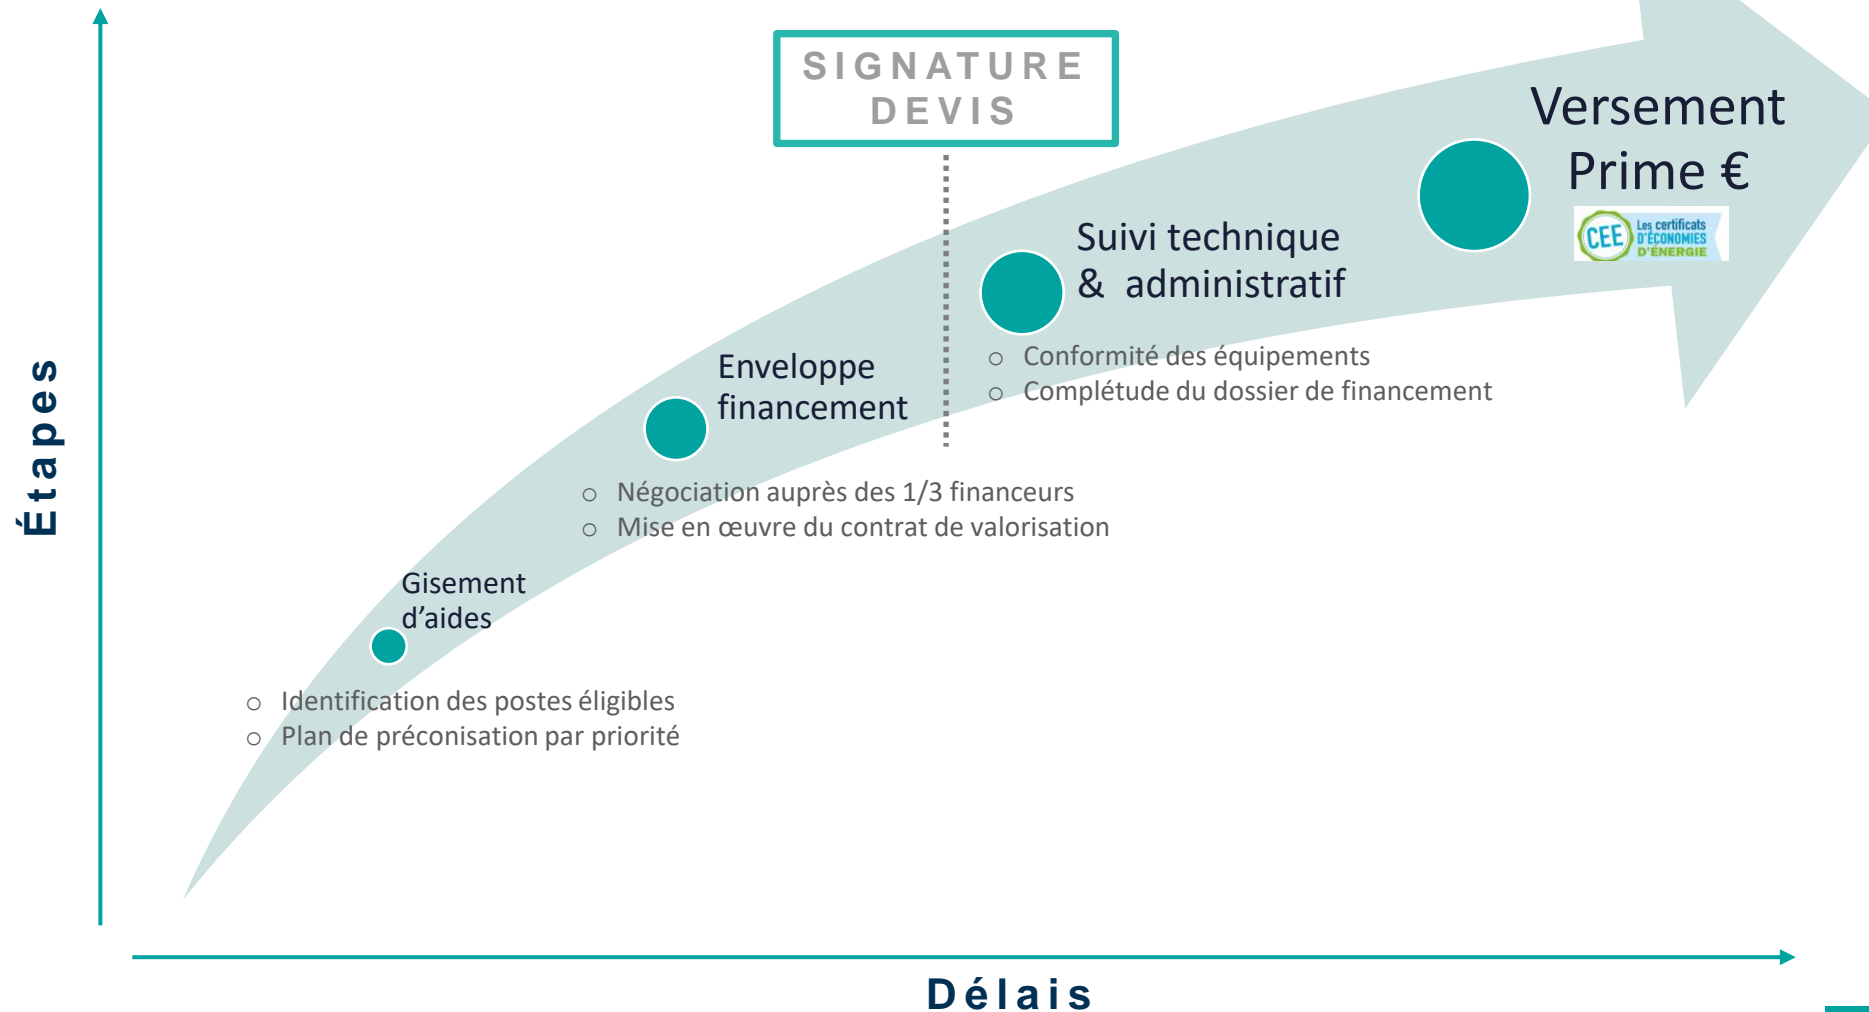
SIGNATURE DEVIS

Versement Prime €

CEE Les certificats D'ÉCONOMIES D'ÉNERGIE

Suivi technique & administratif

○ Conformité des équipements
○ Complétude du dossier de financement

Enveloppe financement

○ Négociation auprès des 1/3 financeurs
○ Mise en œuvre du contrat de valorisation

Gisement d'aides

○ Identification des postes éligibles
○ Plan de préconisation par priorité

Étapes

Délais